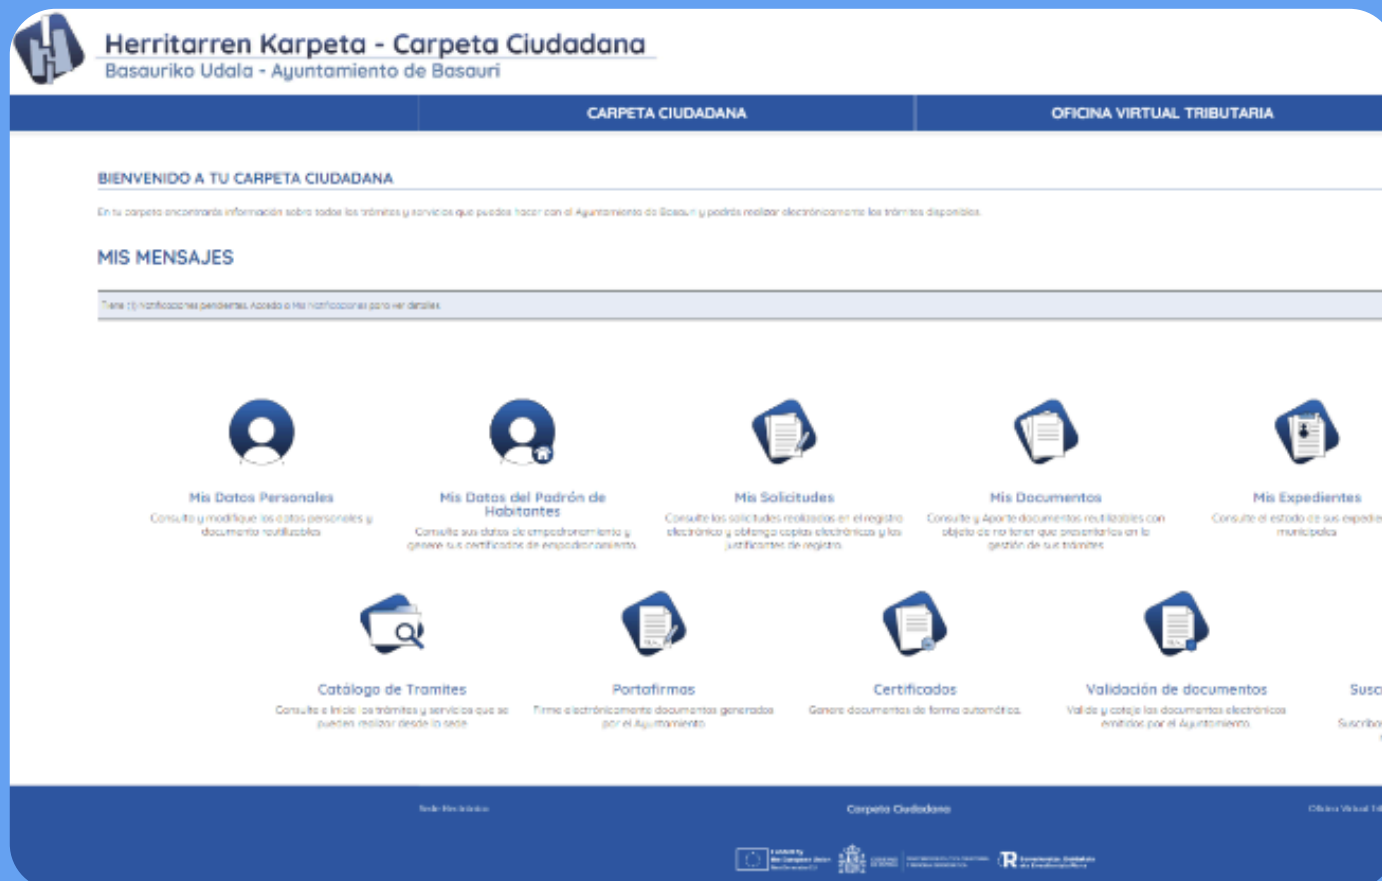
Herritarren Karpeta - Carpeta Ciudadana
Basauriko Udala - Ayuntamiento de Basauri

CARPETA CIUDADANA
OFICINA VIRTUAL TRIBUTARIA

BIENVENIDO A TU CARPETA CIUDADANA

En tu carpeta encontrarás información sobre todos los trámites y servicios que puedes hacer con el Ayuntamiento de Basauri y podrás realizar electrónicamente los trámites disponibles.

MIS MENSAJES

Tiene (1) Notificaciones pendientes. Acceda a Mis Notificaciones para ver detalles.

Mis Datos Personales
Consulta y modifique los datos personales y documentos reutilizables

Mis Datos del Padrón de Habitantes
Consulte sus datos de empadronamiento y genere sus certificados de empadronamiento

Mis Solicitudes
Consulte las solicitudes realizadas en el registro electrónico y obtenga copias electrónicas y los justificantes de registro

Mis Documentos
Consulte y Aporte documentos reutilizables con objeto de no tener que presentarlos en la gestión de sus trámites

Mis Expedientes
Consulte el estado de sus expedie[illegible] municipales

Catálogo de Tramites
Consulte e inicie los trámites y servicios que se pueden realizar desde la sede

Portafirmas
Firme electrónicamente documentos generados por el Ayuntamiento

Certificados
Genere documentos de forma automática

Validación de documentos
Valide y coteje los documentos electrónicos emitidos por el Ayuntamiento

Susc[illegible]
Suscriba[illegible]

Sede Electrónica
Carpeta Ciudadana
Oficina Virtual Tri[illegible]